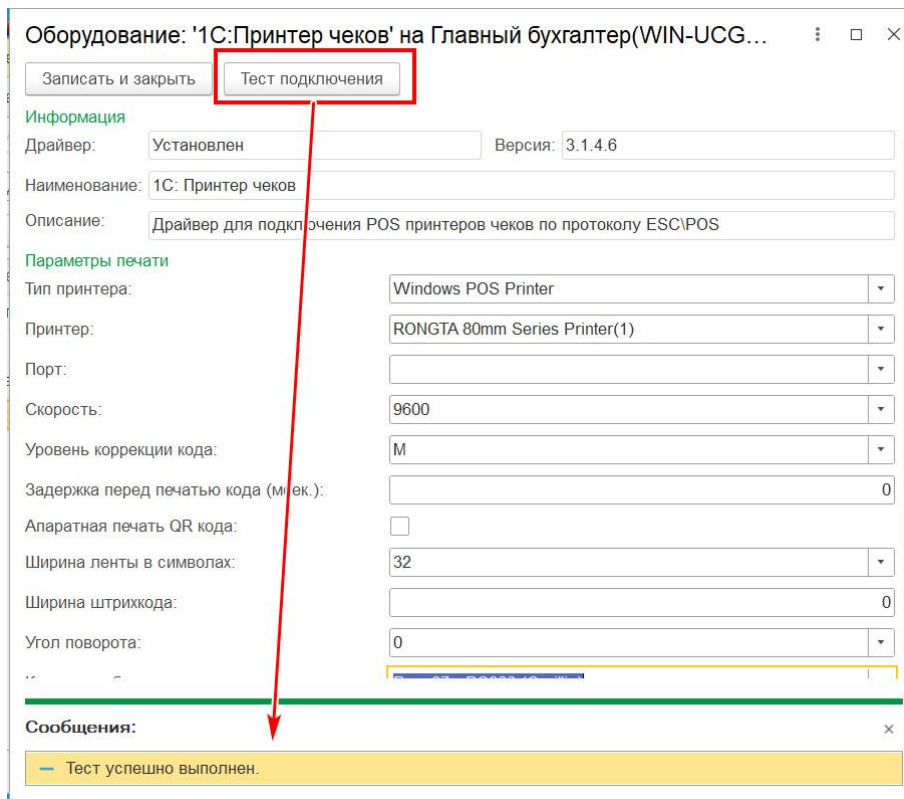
Оборудование: '1С:Принтер чеков' на Главный бухгалтер(WIN-UCG...

Записать и закрыть
Тест подключения

Информация
Драйвер: Установлен
Версия: 3.1.4.6
Наименование: 1С: Принтер чеков
Описание: Драйвер для подключения POS принтеров чеков по протоколу ESC\POS

Параметры печати
Тип принтера: Windows POS Printer
Принтер: RONGTA 80mm Series Printer(1)
Порт:
Скорость: 9600
Уровень коррекции кода: M
Задержка перед печатью кода (м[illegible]ек.): 0
Апаратная печать QR кода:
Ширина ленты в символах: 32
Ширина штрихкода: 0
Угол поворота: 0
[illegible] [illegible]

Сообщения:
×
— Тест успешно выполнен.